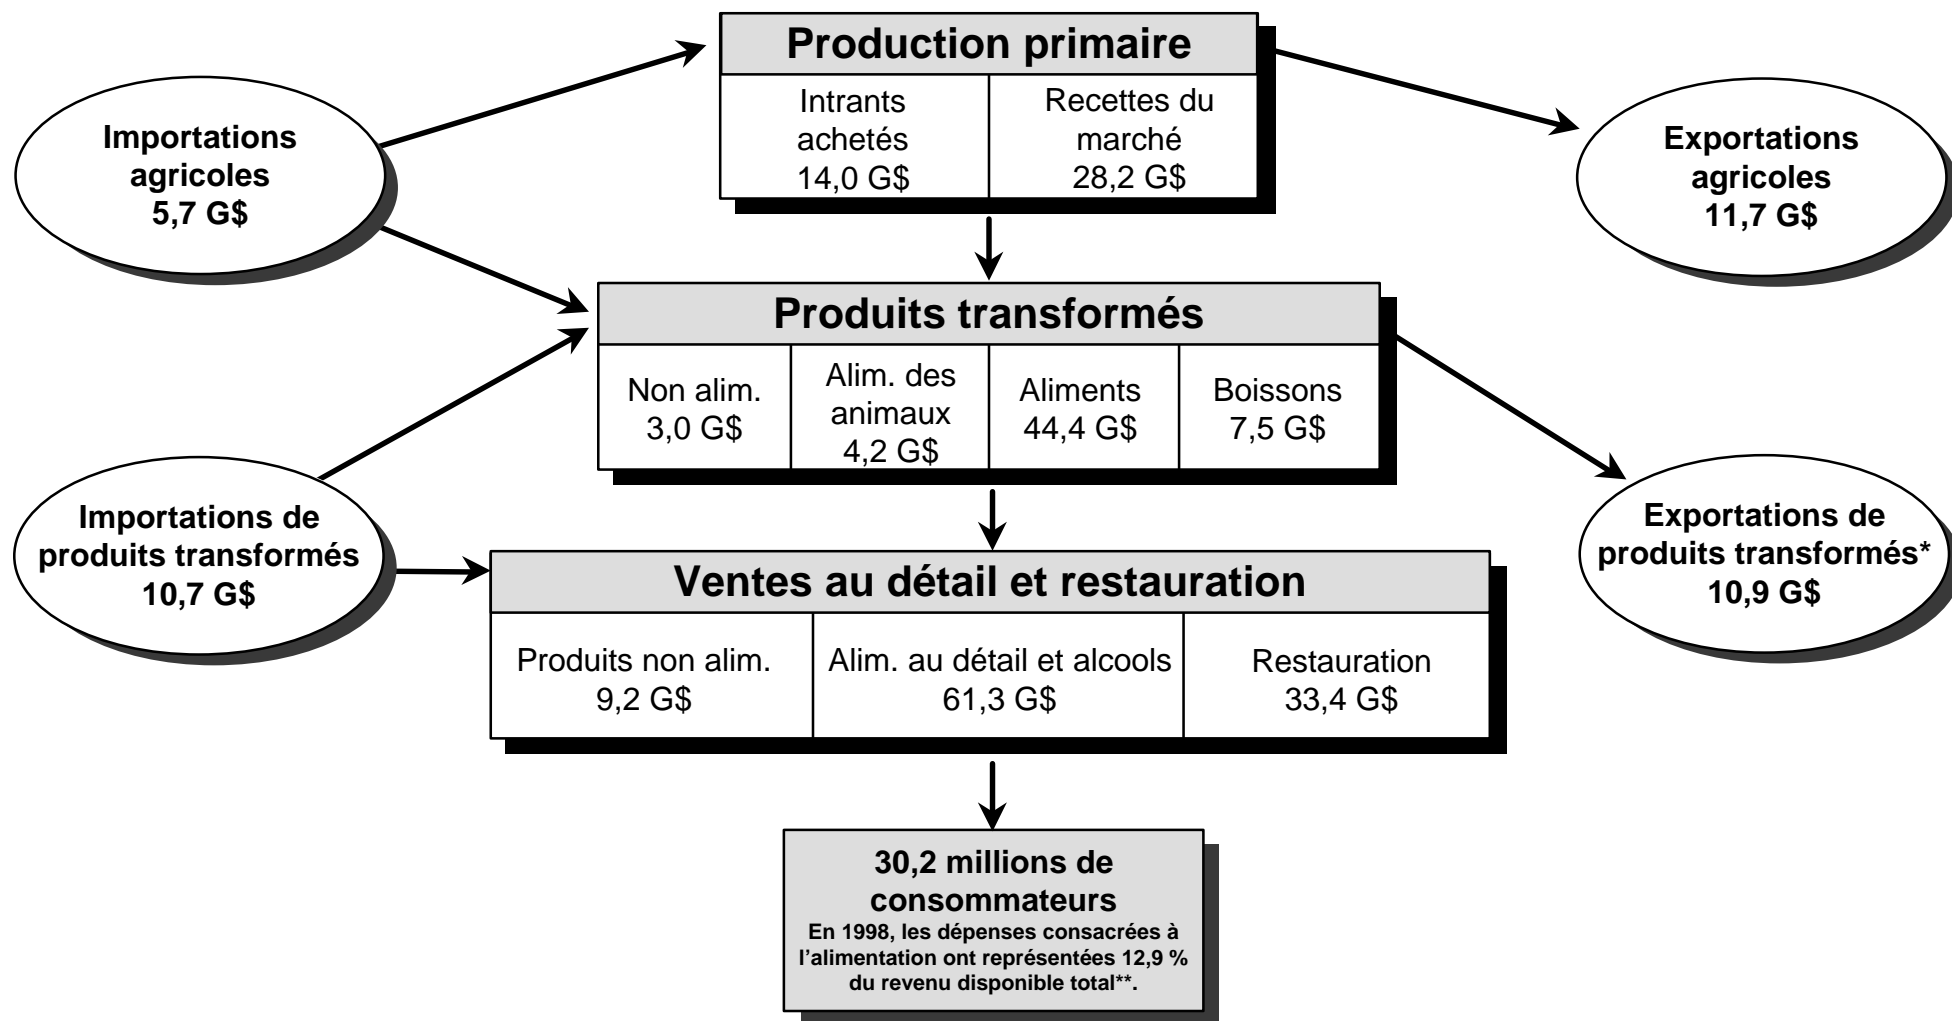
Production primaire

| Intrants achetés 14,0 G$ | Recettes du marché 28,2 G$ |
|---|---|

Importations agricoles 5,7 G$

Exportations agricoles 11,7 G$

Produits transformés

| Non alim. 3,0 G$ | Alim. des animaux 4,2 G$ | Aliments 44,4 G$ | Boissons 7,5 G$ |
|---|---|---|---|

Importations de produits transformés 10,7 G$

Exportations de produits transformés* 10,9 G$

Ventes au détail et restauration

| Produits non alim. 9,2 G$ | Alim. au détail et alcools 61,3 G$ | Restauration 33,4 G$ |
|---|---|---|

30,2 millions de consommateurs
En 1998, les dépenses consacrées à l'alimentation ont représentées 12,9 % du revenu disponible total**.